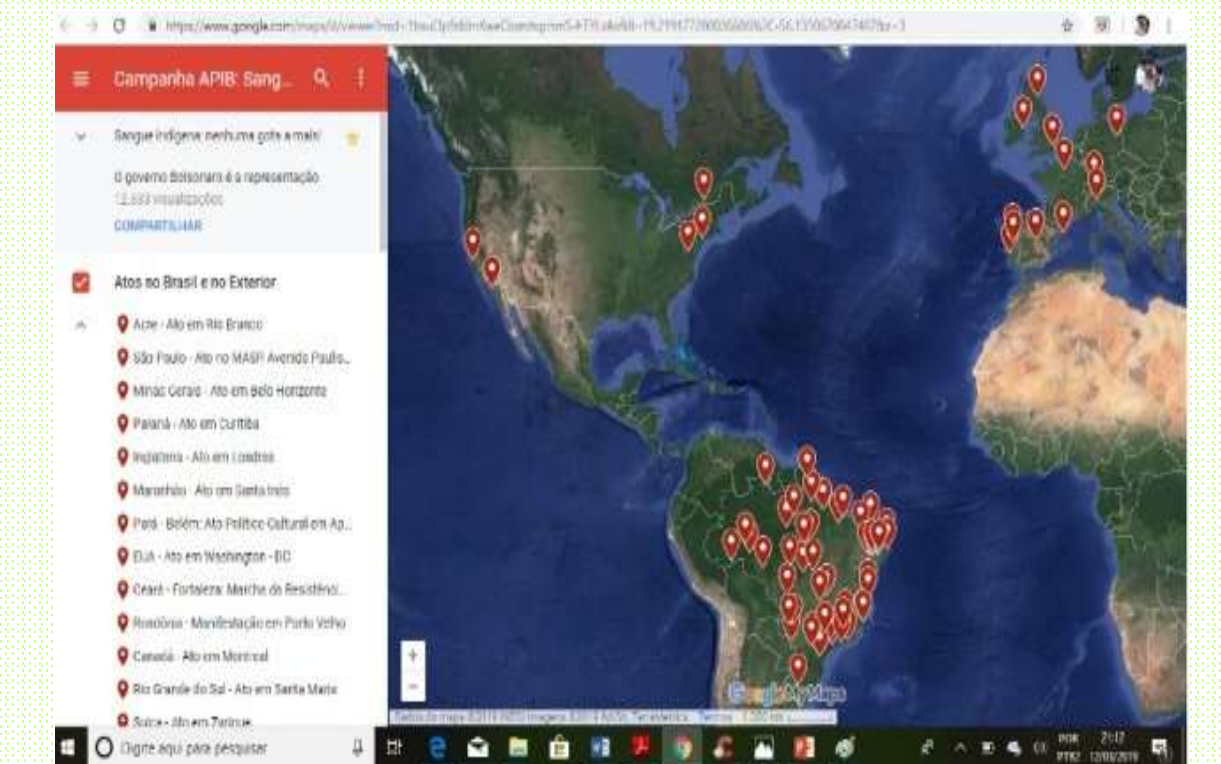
https://www.google.com/maps/d/viewer?mid=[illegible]

Campanha APIB: Sang...

Sangue indígena: nenhuma gota a mais!

O governo Bolsonaro é a representação

12.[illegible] visualizações

COMPARTILHAR

Atos no Brasil e no Exterior

Acre - Ato em Rio Branco

São Paulo - Ato no MASP Avenida Paulis...

Minas Gerais - Ato em Belo Horizonte

Paraná - Ato em Curitiba

Inglaterra - Ato em Londres

Maranhão - Ato em Santa Inês

Pará - Belém: Ato Político Cultural em Ap...

EUA - Ato em Washington - DC

Ceará - Fortaleza: Marcha de Resistênci...

Rondônia - Manifestação em Porto Velho

Canadá - Ato em Montreal

Rio Grande do Sul - Ato em Santa Maria

Suíça - Ato em Zurique

+

−

Google My Maps

Dados do mapa ©2019 INEGI Imagens ©2019 NASA, TerraMetrics Termos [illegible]

Digite aqui para pesquisar

POR PTB2 21:12 12/08/2019